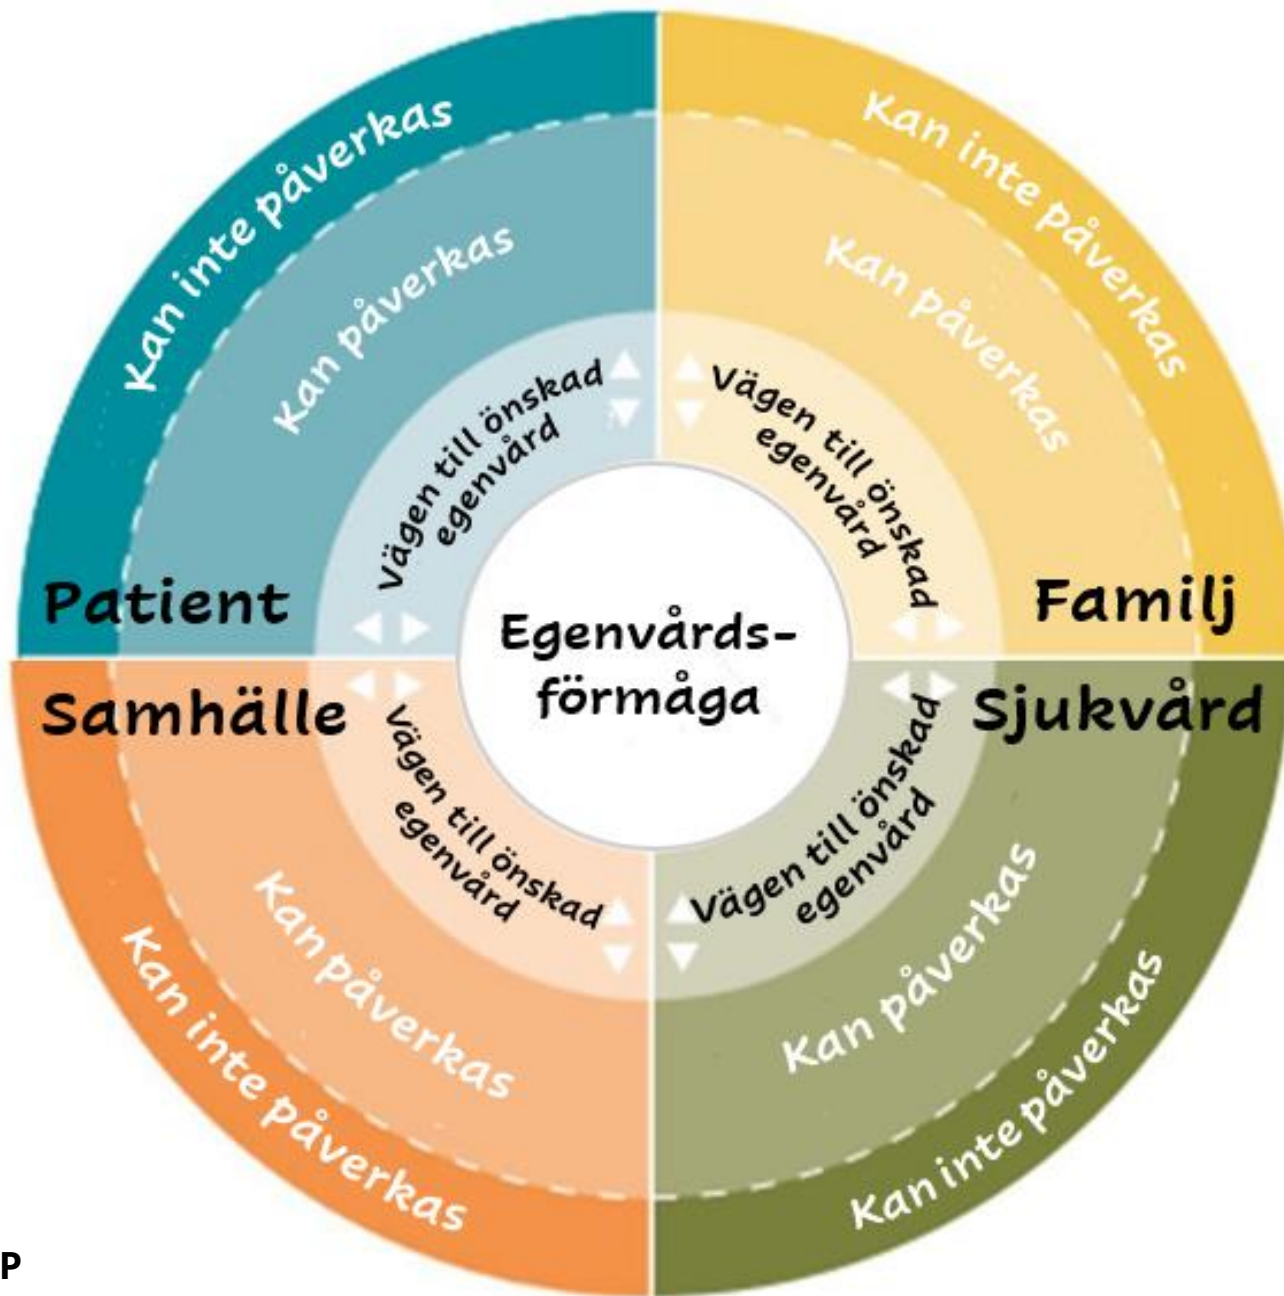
Kan inte påverkas
Kan påverkas
Vägen till önskad egenvård
Patient

Kan inte påverkas
Kan påverkas
Vägen till önskad egenvård
Familj

Egenvårds-
förmåga

Samhälle
Vägen till önskad egenvård
Kan påverkas
Kan inte påverkas

Sjukvård
Vägen till önskad egenvård
Kan påverkas
Kan inte påverkas

P